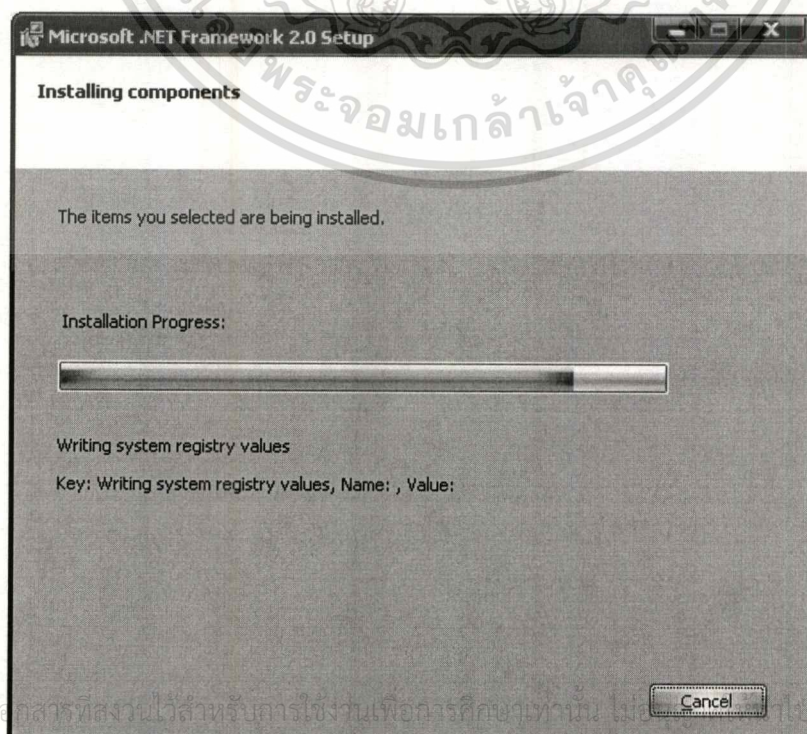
Microsoft .NET Framework 2.0 Setup

Installing components

พระจอมเกล้าเจ้าคุณ

The items you selected are being installed.

Installation Progress:

Writing system registry values

Key: Writing system registry values, Name: , Value:

Cancel

อกสารที่สงวนไว้สำหรับการใช้งานเพื่อการศึกษาเท่านั้น ไม่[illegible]